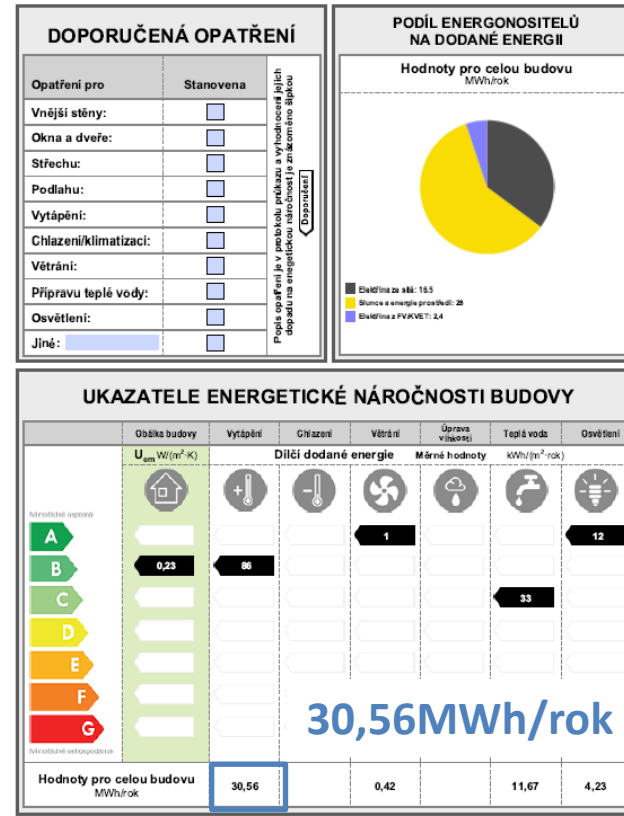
DOPORUČENÁ OPATŘENÍ

| Opatření pro | Stanovena |
|---|---|
| Vnější stěny: | |
| Okna a dveře: | |
| Střechu: | |
| Podlahu: | |
| Vytápění: | |
| Chlazení/klimatizaci: | |
| Větrání: | |
| Přípravu teplé vody: | |
| Osvětlení: | |
| Jiné: | |

Popis opatření je v protokolu průkazu a vyhodnocení jejich dopadu na energetickou náročnost je znázorněno šipkou

Doporučení

PODÍL ENERGONOSITELŮ NA DODANÉ ENERGII

Hodnoty pro celou budovu
MWh/rok

Elektřina ze sítě: 16,5
Slunce a energie prostředí: 25
Elektřina z FV/KVET: 2,4

UKAZATELE ENERGETICKÉ NÁROČNOSTI BUDOVY

| | Obálka budovy | Vytápění | Chlazení | Větrání | Úprava vlhkosti | Teplá voda | Osvětlení |
|---|---|---|---|---|---|---|---|
| | $U_{em}$ W/(m$^2$·K) | Dílčí dodané energie | | | Měrné hodnoty | kWh/(m$^2$·rok) | |
| A | | | | 1 | | | 12 |
| B | 0,23 | 86 | | | | | |
| C | | | | | | 33 | |
| D | | | | | | | |
| E | | | | | | | |
| F | | | | | | | |
| G | | | | | | | |
| Hodnoty pro celou budovu MWh/rok | | 30,56 | | 0,42 | | 11,67 | 4,23 |

Mimořádně úsporná
Mimořádně nehospodárná

30,56MWh/rok